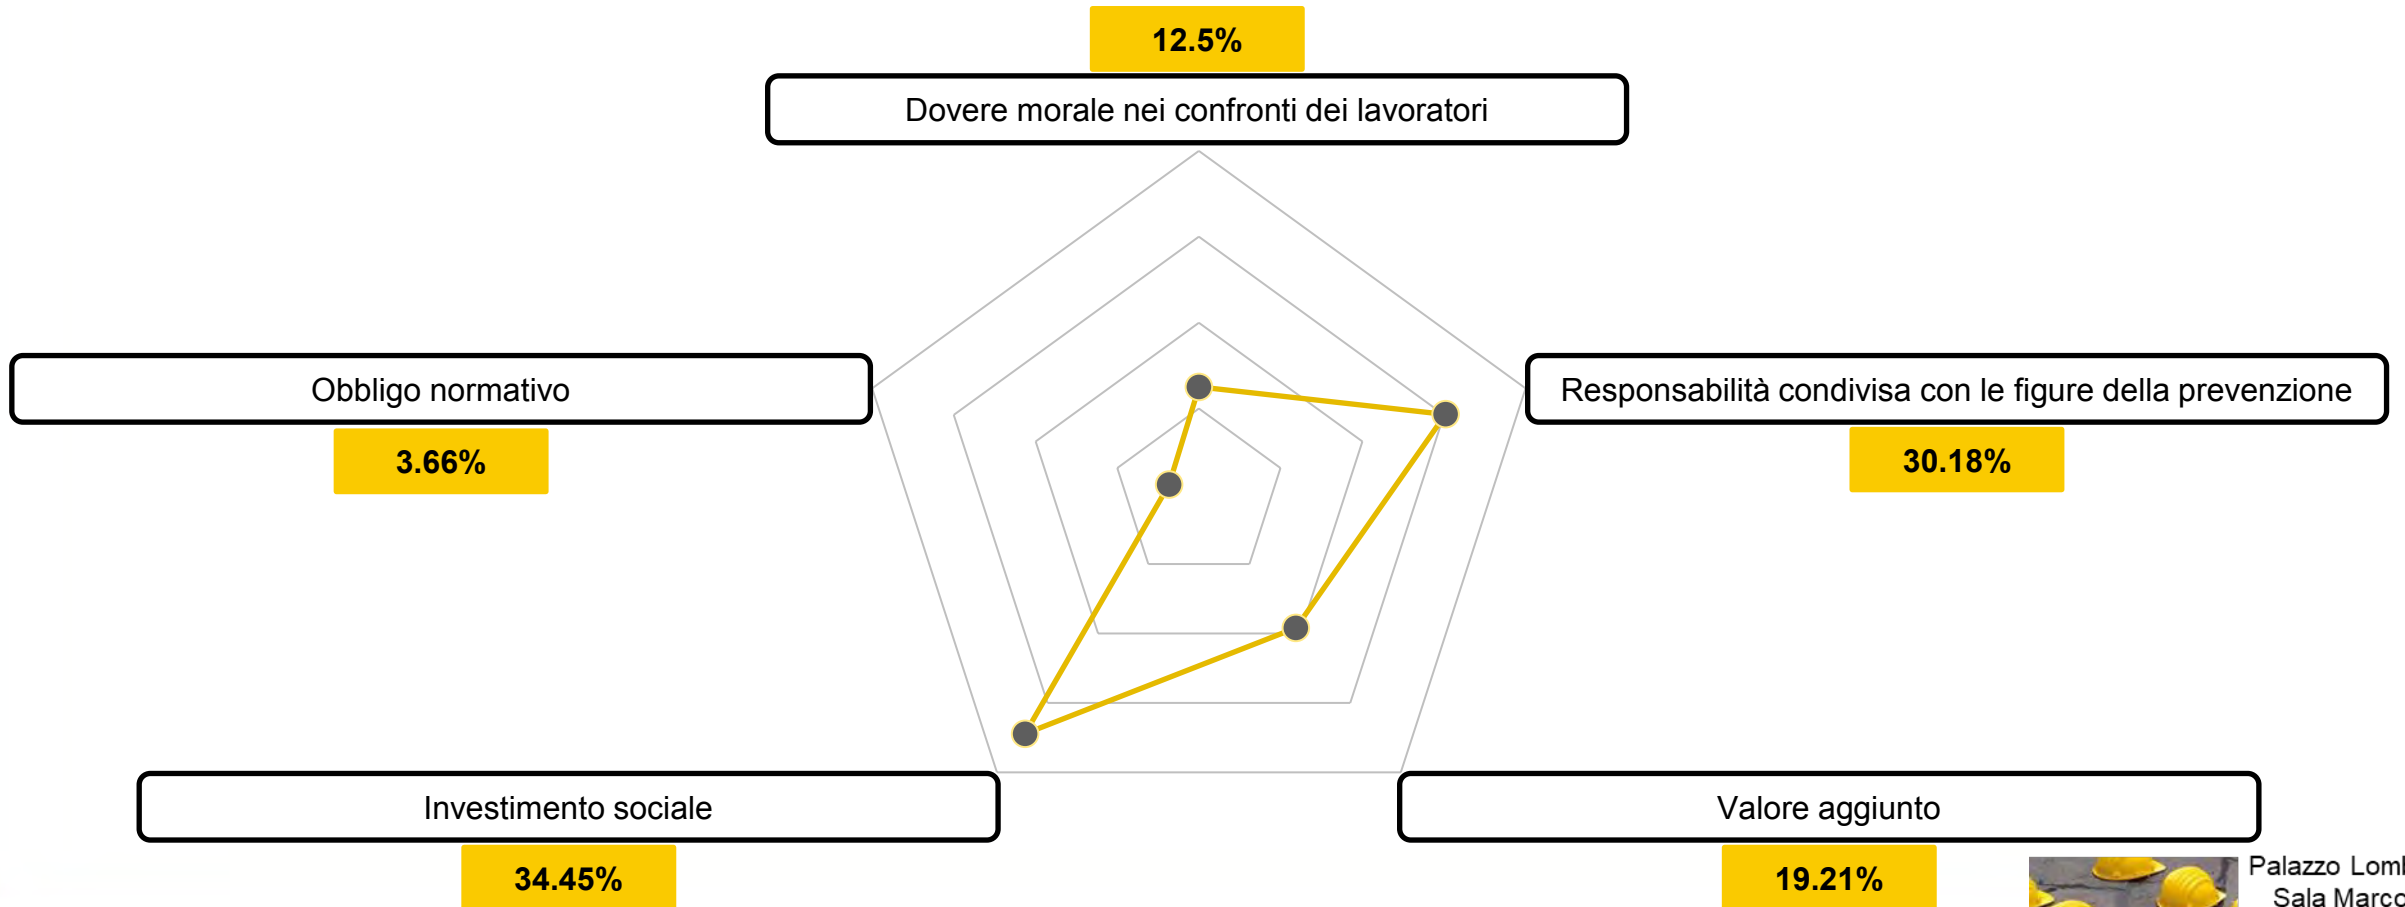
12.5%

Dovere morale nei confronti dei lavoratori

Obbligo normativo

3.66%

Responsabilità condivisa con le figure della prevenzione

30.18%

Investimento sociale

34.45%

Valore aggiunto

19.21%

Palazzo Loml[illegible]
Sala Marco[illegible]